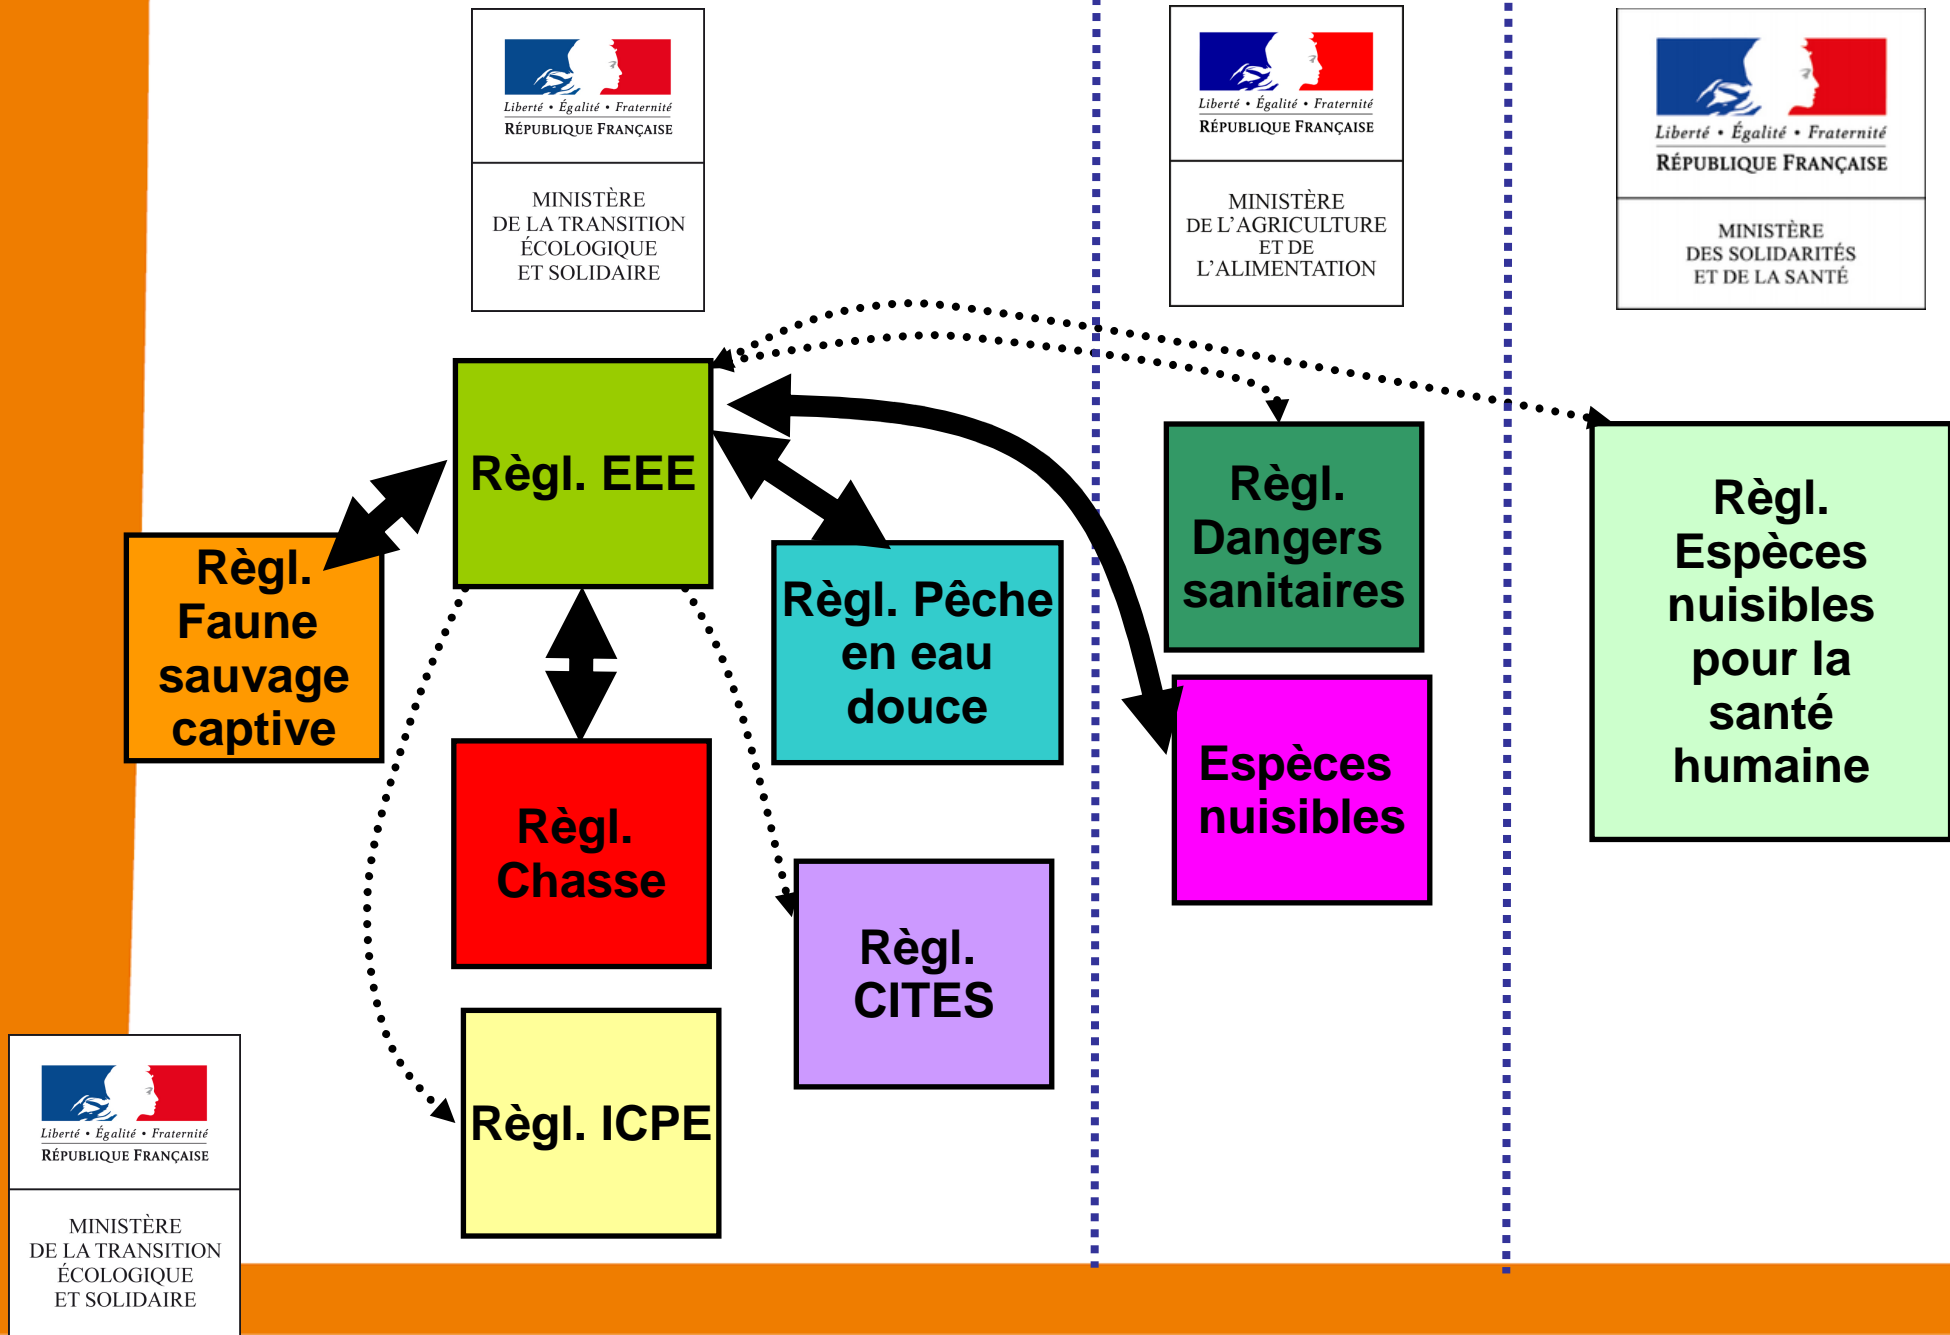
Liberté • Égalité • Fraternité
RÉPUBLIQUE FRANÇAISE

MINISTÈRE DE LA TRANSITION ÉCOLOGIQUE ET SOLIDAIRE

Liberté • Égalité • Fraternité
RÉPUBLIQUE FRANÇAISE

MINISTÈRE DE L'AGRICULTURE ET DE L'ALIMENTATION

Liberté • Égalité • Fraternité
RÉPUBLIQUE FRANÇAISE

MINISTÈRE DES SOLIDARITÉS ET DE LA SANTÉ

Règl. EEE

Règl. Faune sauvage captive

Règl. Pêche en eau douce

Règl. Dangers sanitaires

Règl. Espèces nuisibles pour la santé humaine

Espèces nuisibles

Règl. Chasse

Règl. CITES

Règl. ICPE

Liberté • Égalité • Fraternité
RÉPUBLIQUE FRANÇAISE

MINISTÈRE DE LA TRANSITION ÉCOLOGIQUE ET SOLIDAIRE